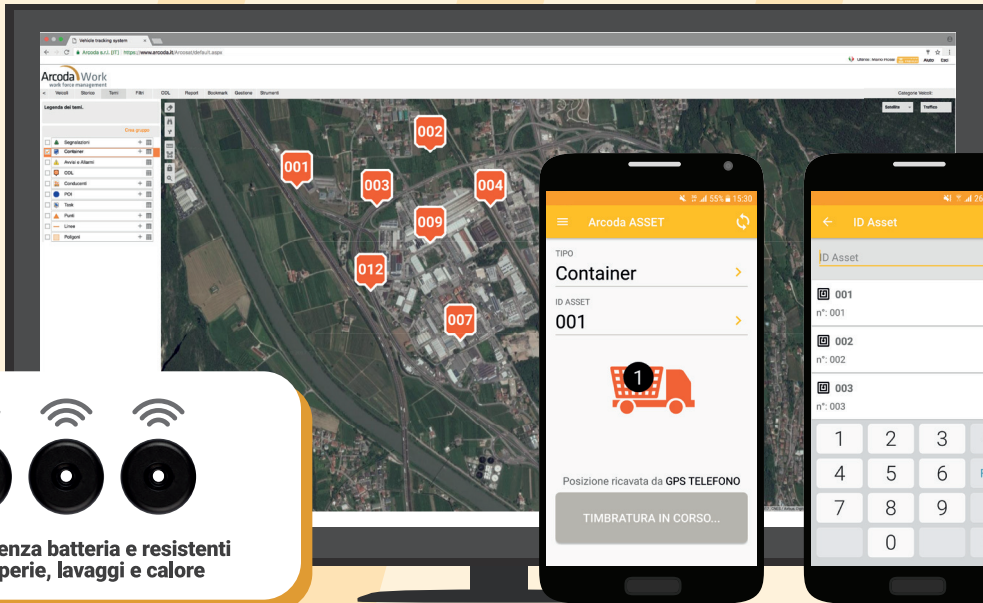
Vehicle tracking system
Arcoda s.r.l. [IT] | https://www.arcoda.it/ArcoseUdefault.aspx
Utente: Aiuto Esci
Arcoda Work
work force management
Veicoli Storico Temi Filtri CDL Report Bookmark Gestione Strumenti
Categorie Veicoli
Satellite Traffico
Legenda dei temi.
Crea gruppo
Segnalazioni
Container
Avvisi e Allarmi
CDL
Conducenti
POI
Task
Punti
Linee
Poligoni
001
002
003
004
009
012
007
55% 15:30
Arcoda ASSET
TIPO
Container
ID ASSET
001
1
Posizione ricavata da GPS TELEFONO
TIMBRATURA IN CORSO...
ID Asset
ID Asset
001
n°: 001
002
n°: 002
003
n°: 003
1 2 3
4 5 6
7 8 9
0
enza batteria e resistenti
perie, lavaggi e calore